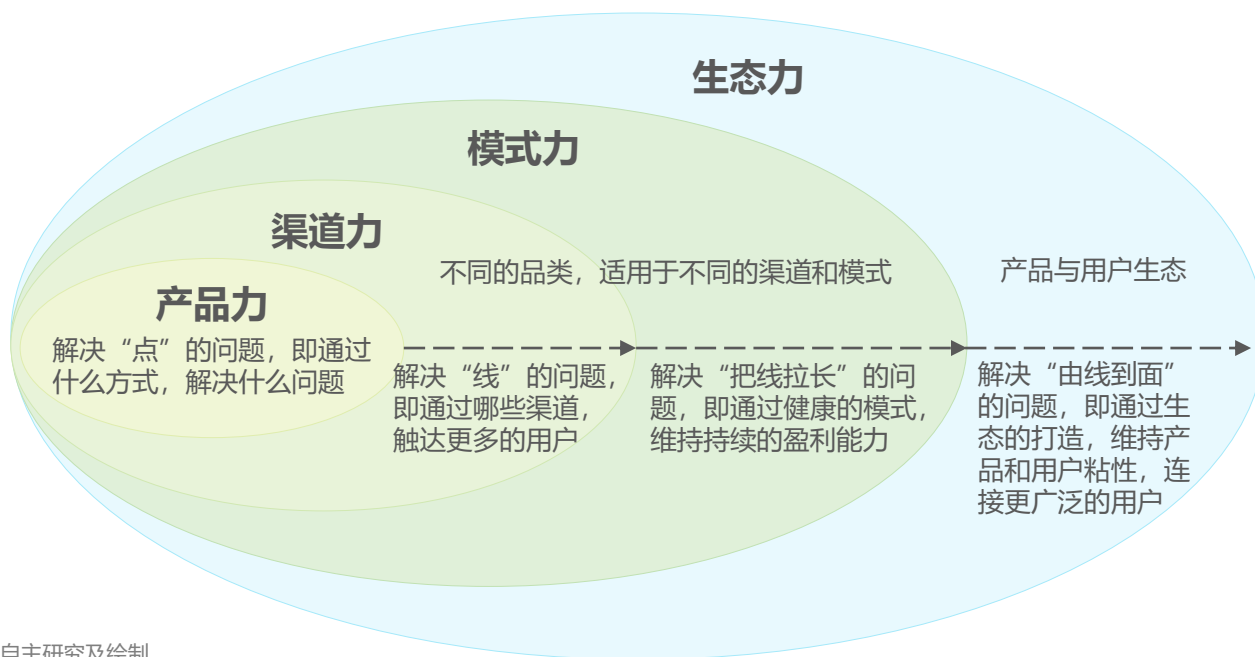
生态力

模式力

渠道力

产品力

不同的品类，适用于不同的渠道和模式

产品与用户生态

解决“点”的问题，即通过什么方式，解决什么问题

解决“线”的问题，即通过哪些渠道，触达更多的用户

解决“把线拉长”的问题，即通过健康的模式，维持持续的盈利能力

解决“由线到面”的问题，即通过生态的打造，维持产品和用户粘性，连接更广泛的用户

自主研究及绘制